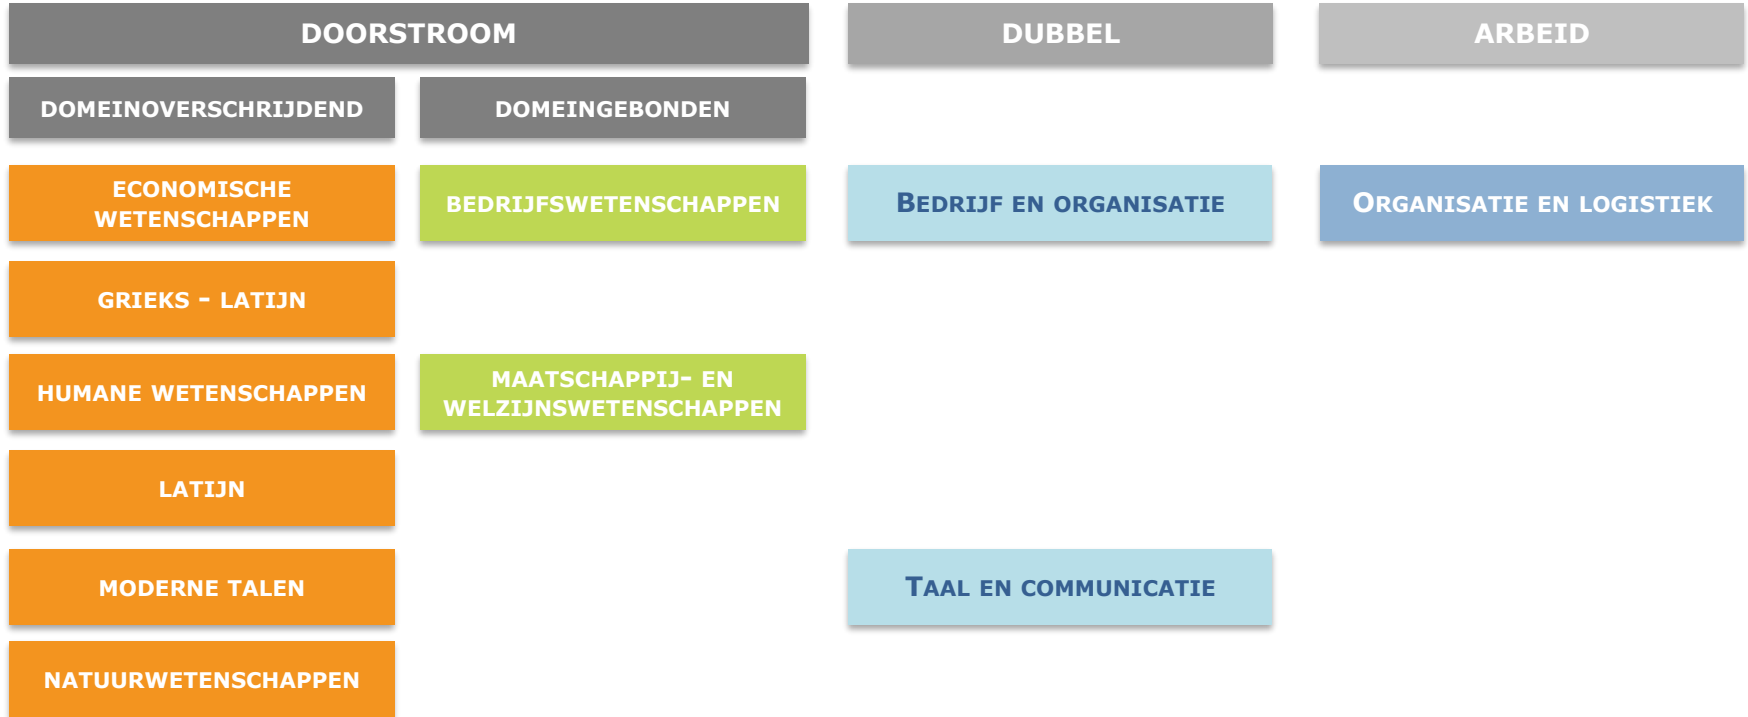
DOORSTROOM

DUBBEL

ARBEID

DOMEINOVERSCHRIJDEND

DOMEINGEBONDEN

ECONOMISCHE WETENSCHAPPEN

BEDRIJFSWETENSCHAPPEN

BEDRIJF EN ORGANISATIE

ORGANISATIE EN LOGISTIEK

GRIEKS - LATIJN

HUMANE WETENSCHAPPEN

MAATSCHAPPIJ- EN WELZIJNSWETENSCHAPPEN

LATIJN

MODERNE TALEN

TAAL EN COMMUNICATIE

NATUURWETENSCHAPPEN